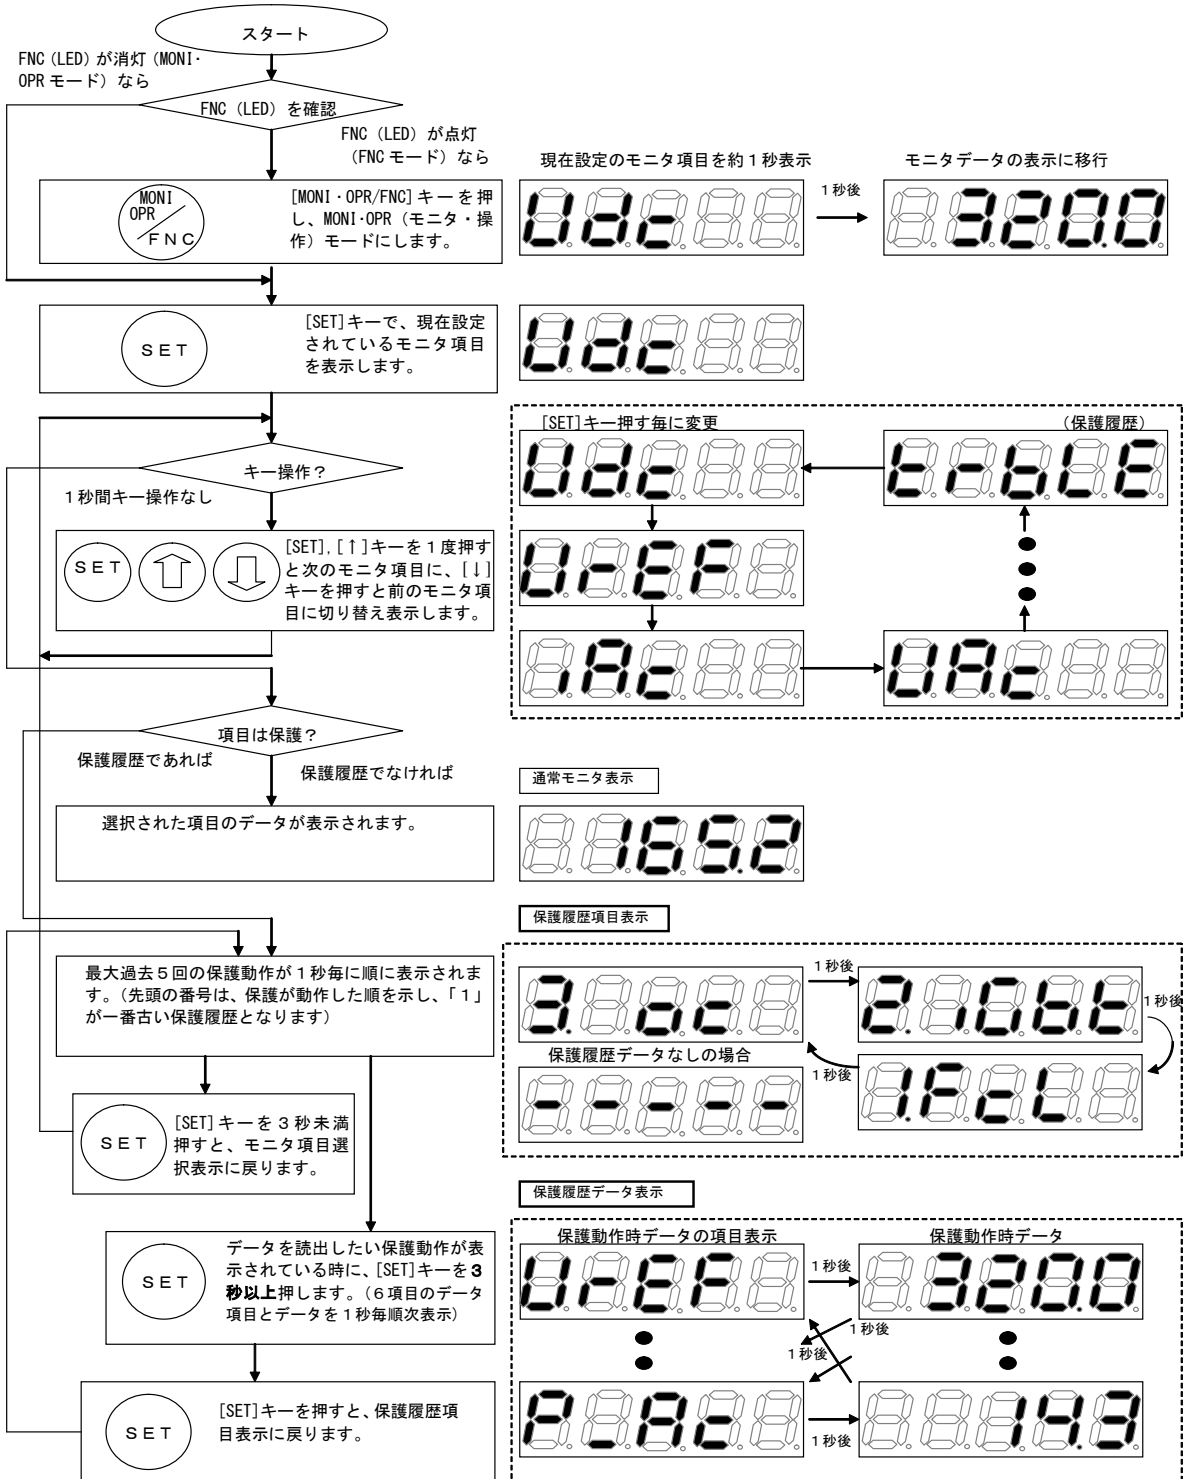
スタート

FNC（LED）が消灯（MONI・OPR モード）なら

FNC（LED）を確認

FNC（LED）が点灯（FNC モード）なら

MONI OPR / FNC

[MONI・OPR/FNC] キーを押し、MONI・OPR（モニタ・操作）モードにします。

現在設定のモニタ項目を約１秒表示

Udc

１秒後

モニタデータの表示に移行

320.0

SET

[SET] キーで、現在設定されているモニタ項目を表示します。

Udc

[SET] キー押す毎に変更

（保護履歴）

Udc

trbLE

UrEF

iAc

UAc

キー操作？

１秒間キー操作なし

SET

[SET], [↑] キーを１度押すと次のモニタ項目に、[↓] キーを押すと前のモニタ項目に切り替え表示します。

項目は保護？

保護履歴であれば

保護履歴でなければ

通常モニタ表示

選択された項目のデータが表示されます。

165.2

保護履歴項目表示

最大過去５回の保護動作が１秒毎に順に表示されます。（先頭の番号は、保護が動作した順を示し、「１」が一番古い保護履歴となります）

3. oc

１秒後

2. iObt

１秒後

保護履歴データなしの場合

- - - - -

１秒後

1. FcL

SET

[SET] キーを３秒未満押すと、モニタ項目選択表示に戻ります。

保護履歴データ表示

SET

データを読出したい保護動作が表示されている時に、[SET] キーを**３秒以上**押します。（６項目のデータ項目とデータを１秒毎順次表示）

保護動作時データの項目表示

保護動作時データ

UrEF

１秒後

320.0

１秒後

１秒後

SET

[SET] キーを押すと、保護履歴項目表示に戻ります。

PLAc

１秒後

14.3